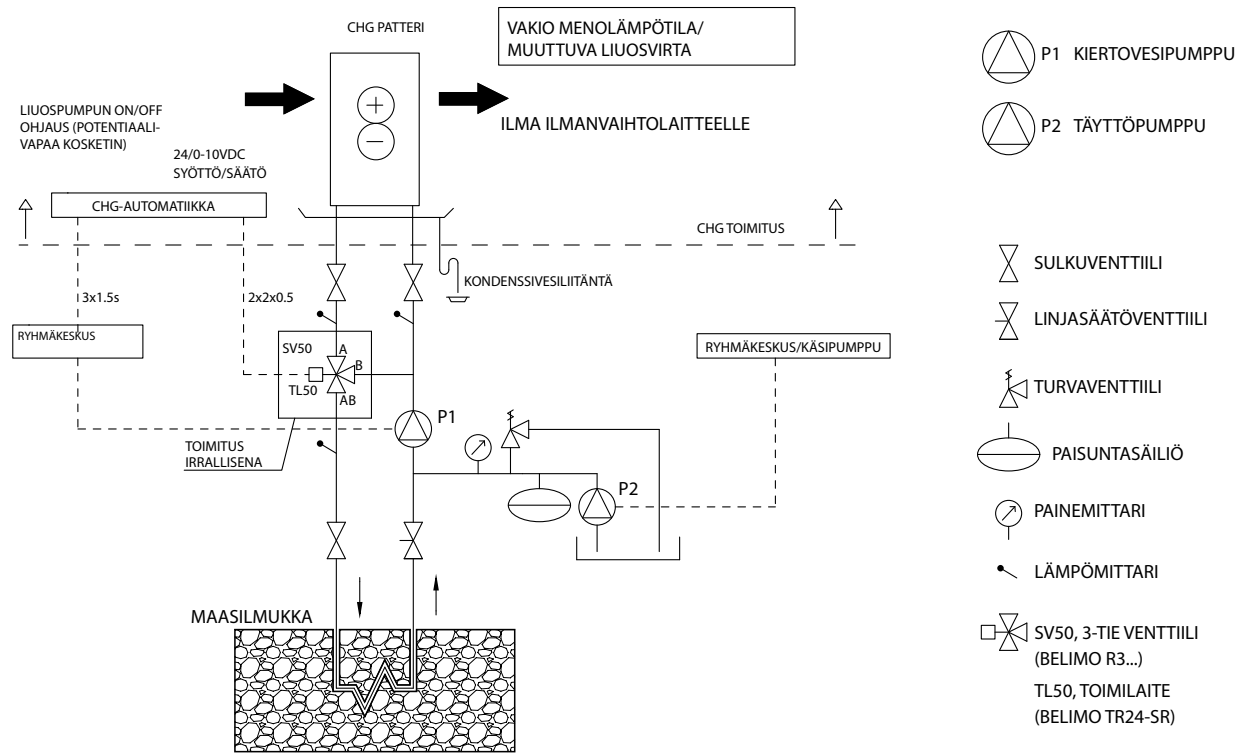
CHG PATTERI

VAKIO MENOLÄMPÖTILA/
MUUTTUVA LIUOSVIRTA

P1 KIERTOVESIPUMPPU

P2 TÄYTTÖPUMPPU

LIUOSPUMPUN ON/OFF OHJAUS (POTENTIAALIVAPAA KOSKETIN)

24/0-10VDC
SYÖTTÖ/SÄÄTÖ

ILMA ILMANVAIHTOLAITTEELLE

CHG-AUTOMATIIKKA

CHG TOIMITUS

KONDENSSIVESILIITÄNTÄ

3x1.5s

2x2x0.5

RYHMÄKESKUS

SV50

A

B

TL50

AB

P1

RYHMÄKESKUS/KÄSIPUMPPU

TOIMITUS
IRRALLISENA

P2

MAASILMUKKA

SULKUVENTTIILI

LINJASÄÄTÖVENTTIILI

TURVAVENTTIILI

PAISUNTASÄILIÖ

PAINEMITTARI

LÄMPÖMITTARI

SV50, 3-TIE VENTTIILI
(BELIMO R3...)

TL50, TOIMILAITE
(BELIMO TR24-SR)